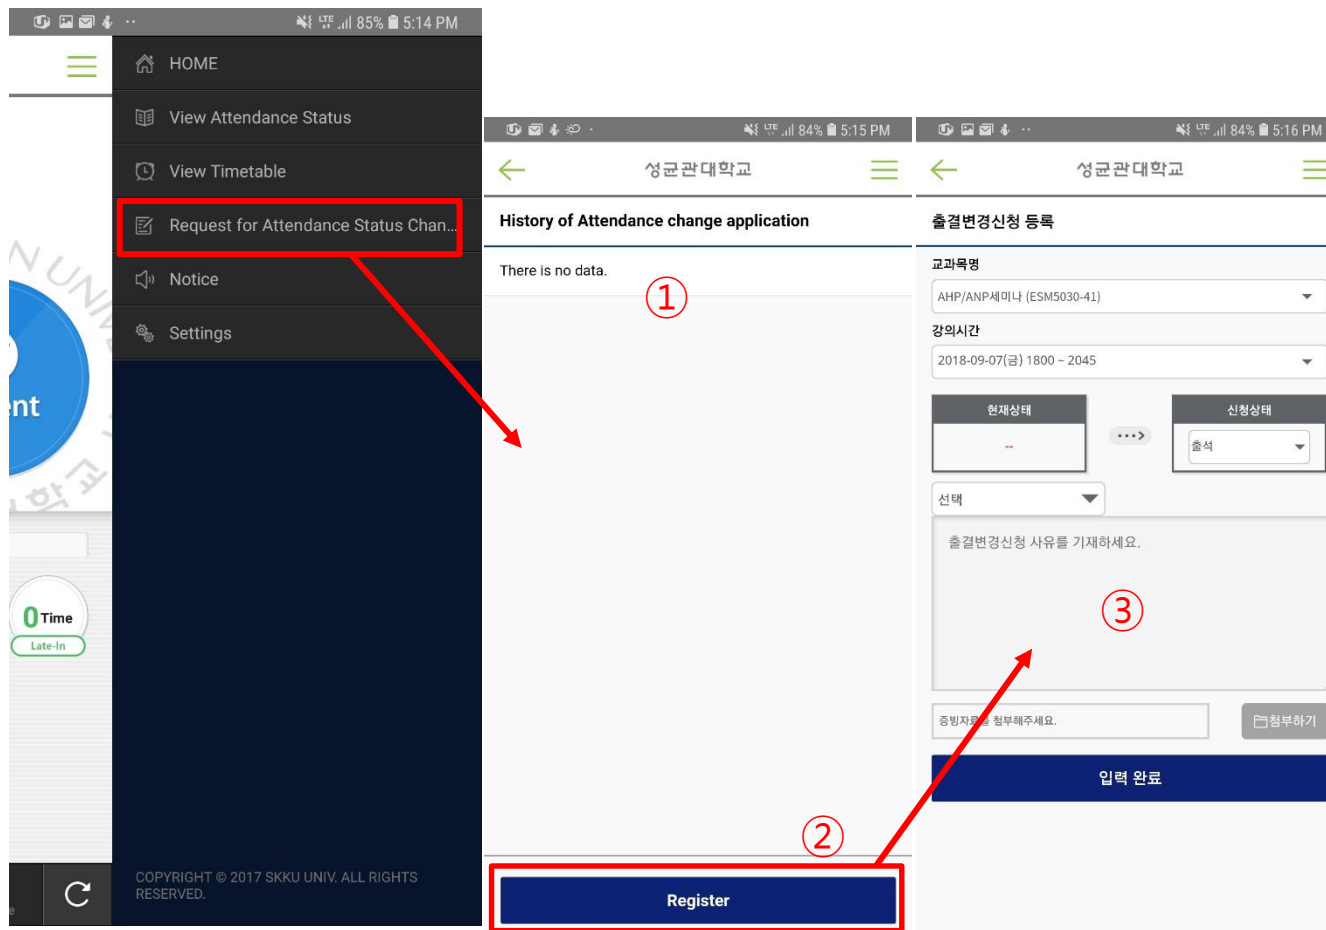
85% 5:14 PM

HOME
View Attendance Status
View Timetable
Request for Attendance Status Chan...
Notice
Settings

nt
0 Time
Late-In

COPYRIGHT © 2017 SKKU UNIV. ALL RIGHTS RESERVED.

84% 5:15 PM
성균관대학교
History of Attendance change application
There is no data.
①
②
Register

84% 5:16 PM
성균관대학교
출결변경신청 등록
교과목명
AHP/ANP세미나 (ESM5030-41)
강의시간
2018-09-07(금) 1800 ~ 2045
현재상태
--
신청상태
출석
선택
출결변경신청 사유를 기재하세요.
③
증빙자료를 첨부해주세요.
첨부하기
입력 완료